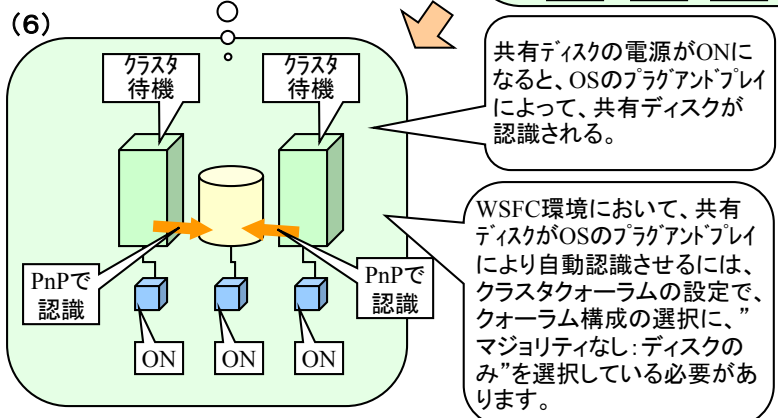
(6)

ｸﾗｽﾀ
待機

ｸﾗｽﾀ
待機

PnPで
認識

PnPで
認識

ON

ON

ON

共有ﾃﾞｨｽｸの電源がONになると、OSのﾌﾟﾗｸﾞｱﾝﾄﾞﾌﾟﾚｲによって、共有ディスクが認識される。

WSFC環境において、共有ﾃﾞｨｽｸがOSのﾌﾟﾗｸﾞｱﾝﾄﾞﾌﾟﾚｲにより自動認識させるには、クラスタクォーラムの設定で、クォーラム構成の選択に、”マジョリティなし:ディスクのみ”を選択している必要があります。